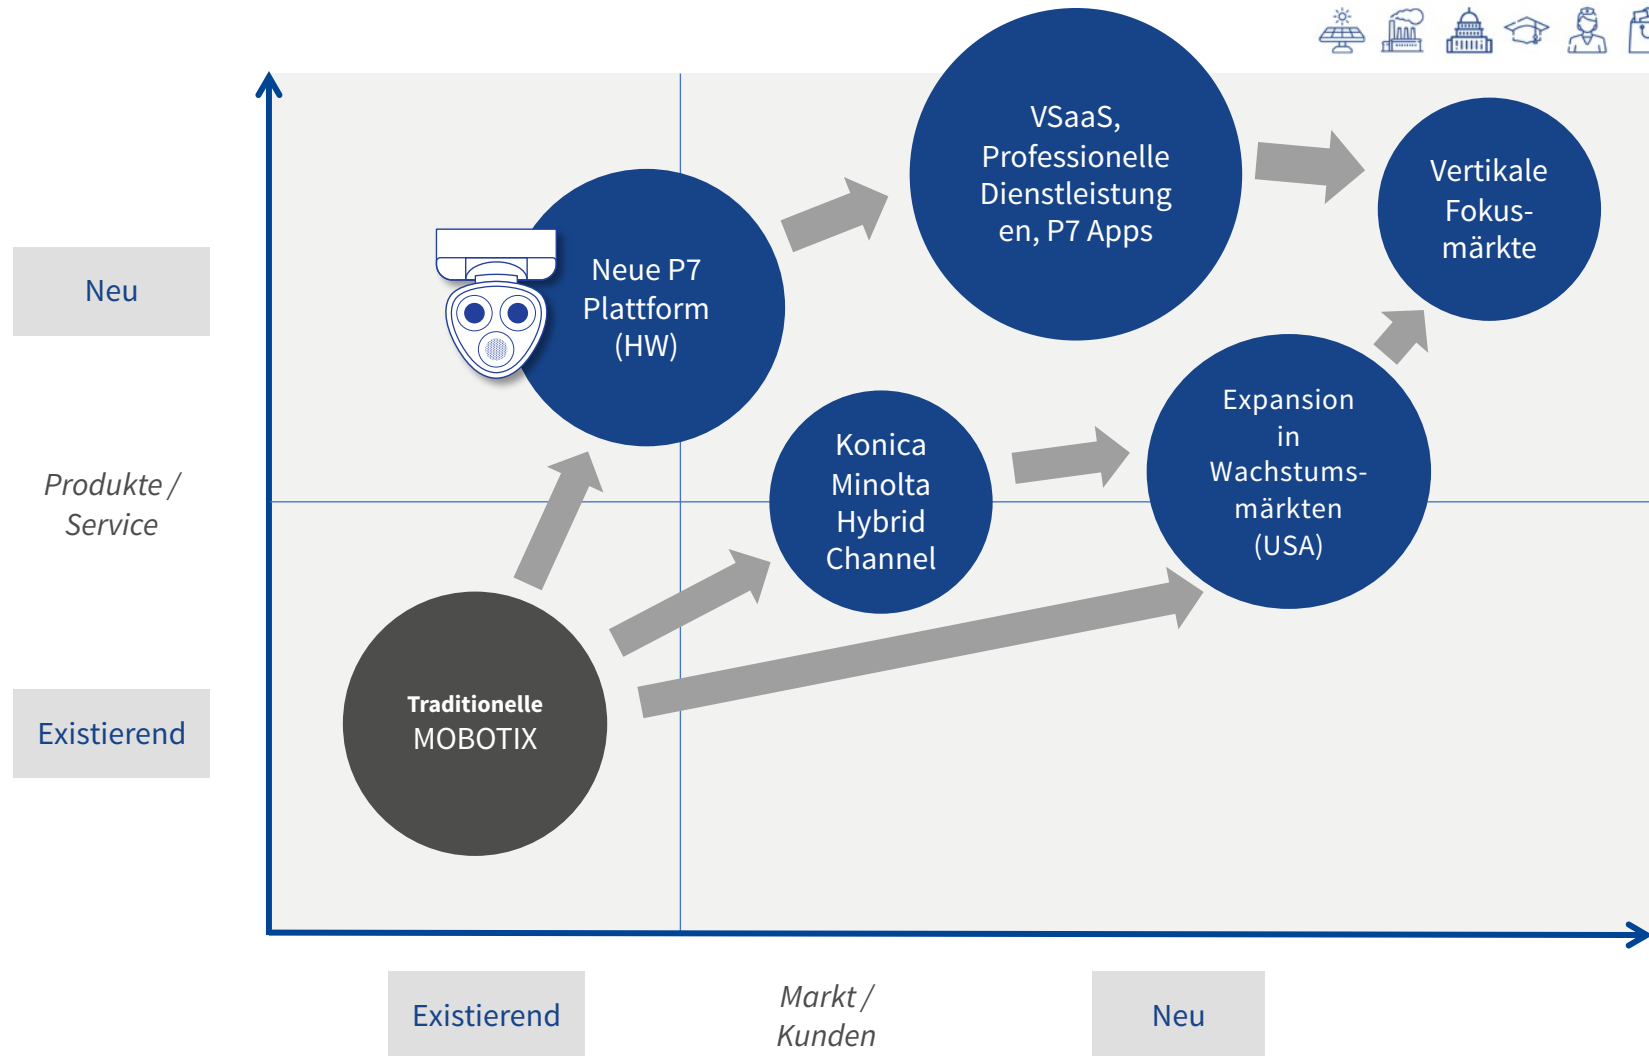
Neu

Produkte / Service

Existierend

Neue P7 Plattform (HW)

VSaaS, Professionelle Dienstleistungen, P7 Apps

Vertikale Fokus-märkte

Konica Minolta Hybrid Channel

Expansion in Wachstums-märkten (USA)

Traditionelle MOBOTIX

Existierend

Markt / Kunden

Neu